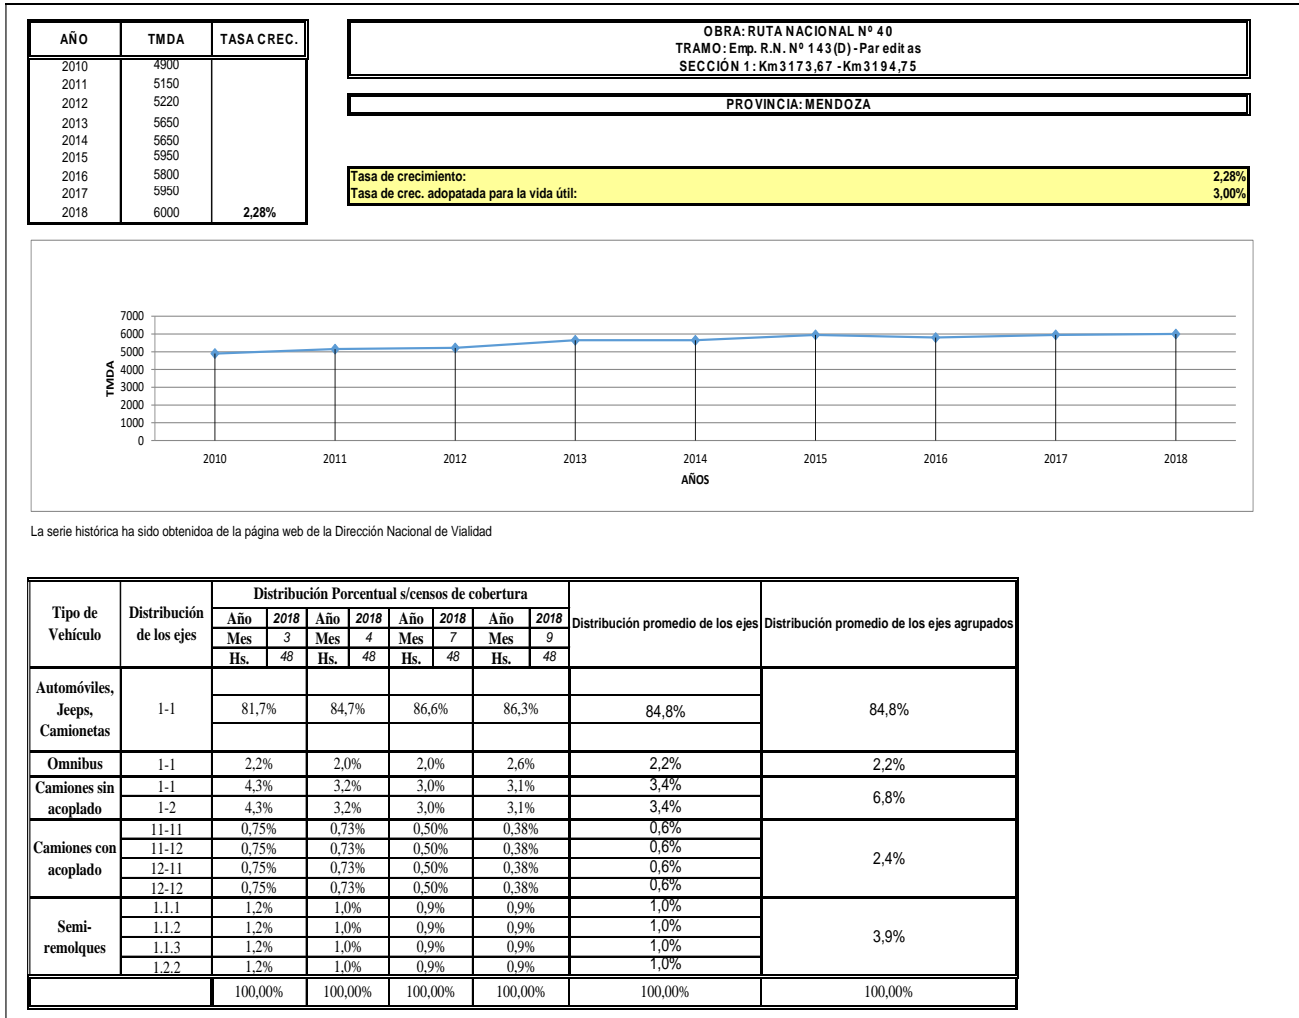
| AÑO | TMDA | TASA CREC. |
|---|---|---|
| 2010 | 4900 | |
| 2011 | 5150 | |
| 2012 | 5220 | |
| 2013 | 5650 | |
| 2014 | 5650 | |
| 2015 | 5950 | |
| 2016 | 5800 | |
| 2017 | 5950 | |
| 2018 | 6000 | 2,28% |

OBRA: RUTA NACIONAL Nº 40
TRAMO: Emp. R.N. Nº 143(D) - Par edit as
SECCIÓN 1: Km3173,67 - Km3194,75

PROVINCIA: MENDOZA

Tasa de crecimiento: 2,28%
Tasa de crec. adopatada para la vida útil: 3,00%

7000
6000
5000
4000
3000
2000
1000
0
TMDA
2010 2011 2012 2013 2014 2015 2016 2017 2018
AÑOS

La serie histórica ha sido obtenidoa de la página web de la Dirección Nacional de Vialidad

| Tipo de Vehículo | Distribución de los ejes | Distribución Porcentual s/censos de cobertura Año 2018 Mes 3 Hs. 48 | Año 2018 Mes 4 Hs. 48 | Año 2018 Mes 7 Hs. 48 | Año 2018 Mes 9 Hs. 48 | Distribución promedio de los ejes | Distribución promedio de los ejes agrupados |
|---|---|---|---|---|---|---|---|
| Automóviles, Jeeps, Camionetas | 1-1 | 81,7% | 84,7% | 86,6% | 86,3% | 84,8% | 84,8% |
| Omnibus | 1-1 | 2,2% | 2,0% | 2,0% | 2,6% | 2,2% | 2,2% |
| Camiones sin acoplado | 1-1 | 4,3% | 3,2% | 3,0% | 3,1% | 3,4% | 6,8% |
| | 1-2 | 4,3% | 3,2% | 3,0% | 3,1% | 3,4% | |
| Camiones con acoplado | 11-11 | 0,75% | 0,73% | 0,50% | 0,38% | 0,6% | 2,4% |
| | 11-12 | 0,75% | 0,73% | 0,50% | 0,38% | 0,6% | |
| | 12-11 | 0,75% | 0,73% | 0,50% | 0,38% | 0,6% | |
| | 12-12 | 0,75% | 0,73% | 0,50% | 0,38% | 0,6% | |
| Semi-remolques | 1.1.1 | 1,2% | 1,0% | 0,9% | 0,9% | 1,0% | 3,9% |
| | 1.1.2 | 1,2% | 1,0% | 0,9% | 0,9% | 1,0% | |
| | 1.1.3 | 1,2% | 1,0% | 0,9% | 0,9% | 1,0% | |
| | 1.2.2 | 1,2% | 1,0% | 0,9% | 0,9% | 1,0% | |
| | | 100,00% | 100,00% | 100,00% | 100,00% | 100,00% | 100,00% |